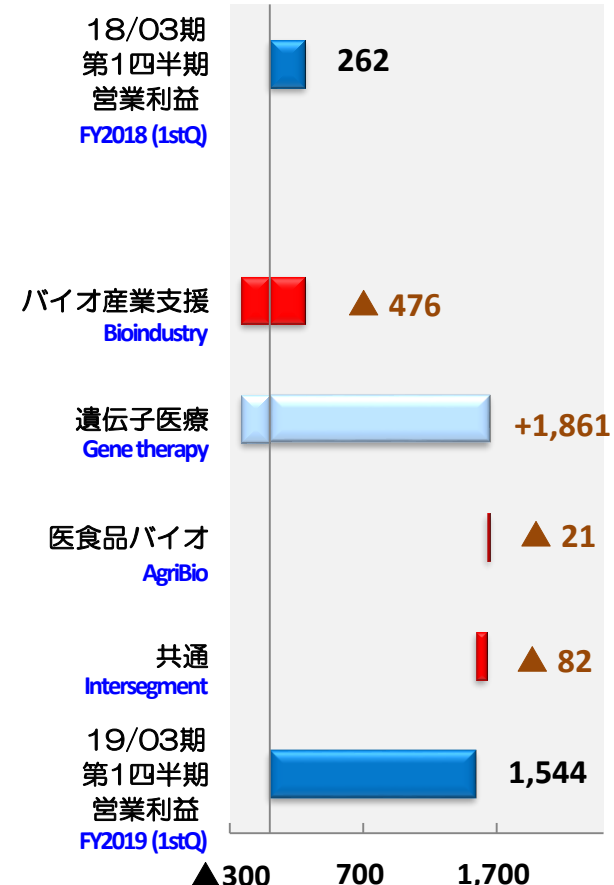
18/03期
第1四半期
営業利益
FY2018 (1stQ)

262

バイオ産業支援
Bioindustry

▲ 476

遺伝子医療
Gene therapy

+1,861

医食品バイオ
AgriBio

▲ 21

共通
Intersegment

▲ 82

19/03期
第1四半期
営業利益
FY2019 (1stQ)

1,544

▲300 700 1,700